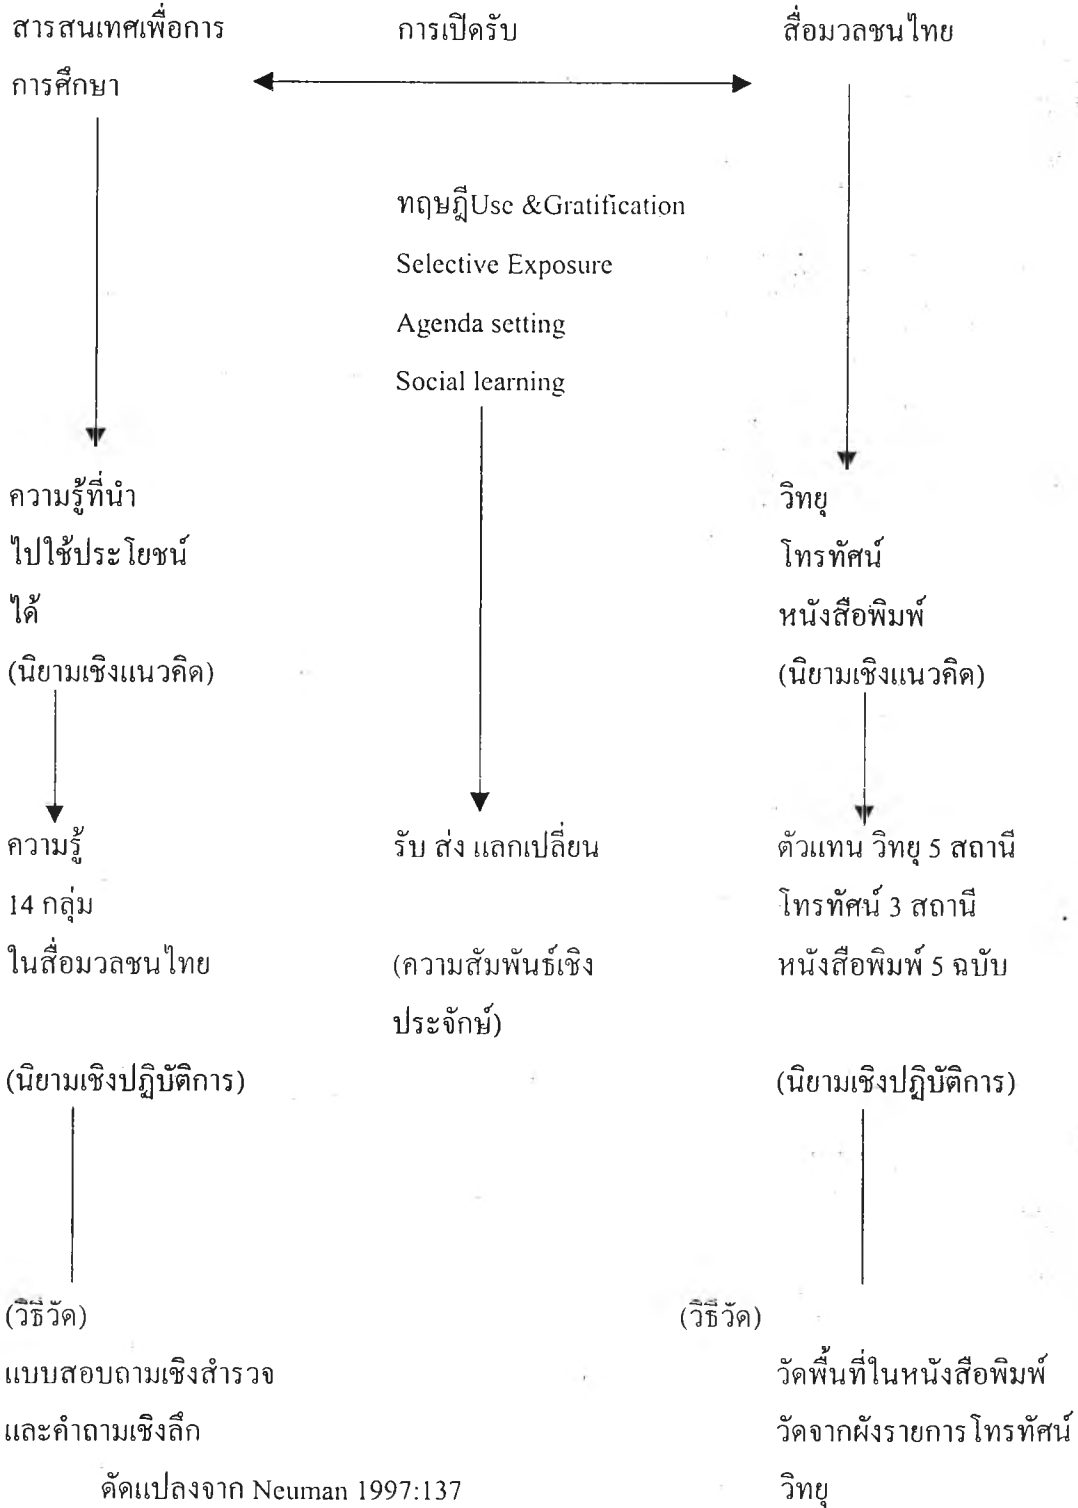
สารสนเทศเพื่อการการศึกษา

การเปิดรับ

สื่อมวลชนไทย

ทฤษฎีUse &Gratification
Selective Exposure
Agenda setting
Social learning

ความรู้ที่นำไปใช้ประโยชน์ได้
(นิยามเชิงแนวคิด)

วิทยุ
โทรทัศน์
หนังสือพิมพ์
(นิยามเชิงแนวคิด)

ความรู้
14 กลุ่ม
ในสื่อมวลชนไทย

รับ ส่ง แลกเปลี่ยน

(ความสัมพันธ์เชิงประจักษ์)

ตัวแทน วิทยุ 5 สถานี
โทรทัศน์ 3 สถานี
หนังสือพิมพ์ 5 ฉบับ

(นิยามเชิงปฏิบัติการ)

(นิยามเชิงปฏิบัติการ)

(วิธีวัด)
แบบสอบถามเชิงสำรวจ
และคำถามเชิงลึก

(วิธีวัด)
วัดพื้นที่ในหนังสือพิมพ์
วัดจากผังรายการโทรทัศน์
วิทยุ

ดัดแปลงจาก Neuman 1997:137